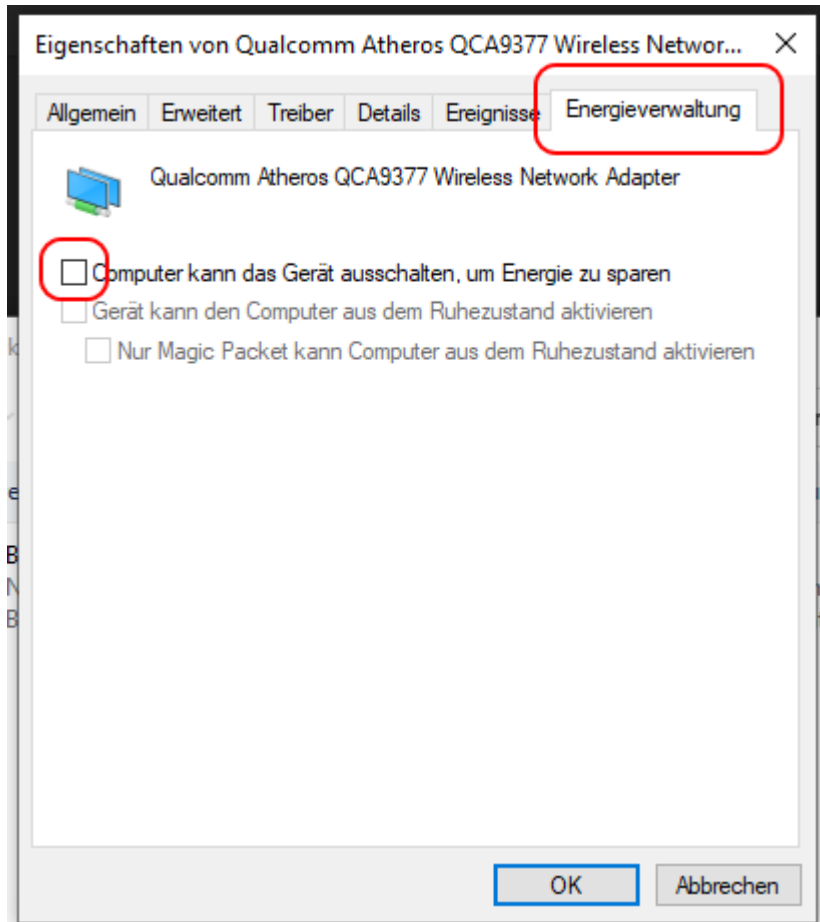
Eigenschaften von Qualcomm Atheros QCA9377 Wireless Networ... ✕

Allgemein | Erweitert | Treiber | Details | Ereignisse | Energieverwaltung

Qualcomm Atheros QCA9377 Wireless Network Adapter

Computer kann das Gerät ausschalten, um Energie zu sparen

Gerät kann den Computer aus dem Ruhezustand aktivieren

Nur Magic Packet kann Computer aus dem Ruhezustand aktivieren

OK | Abbrechen